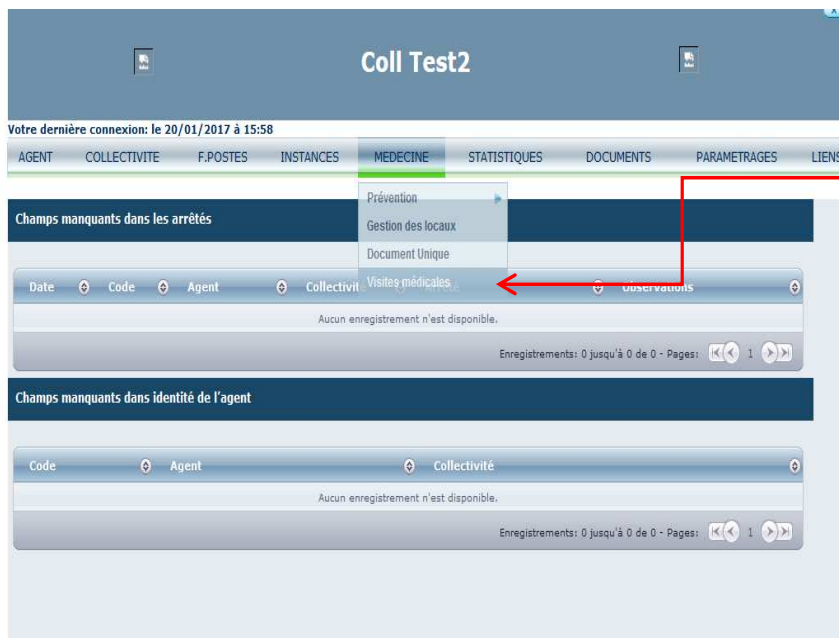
Coll Test2

Votre dernière connexion: le 20/01/2017 à 15:58

AGENT COLLECTIVITE F.POSTES INSTANCES MEDECINE STATISTIQUES DOCUMENTS PARAMETRAGES LIENS

Prévention
Gestion des locaux
Document Unique
Visites médicales

Champs manquants dans les arrêtés

| Date | Code | Agent | Collectivité | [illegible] | Observations |
|---|---|---|---|---|---|
| Aucun enregistrement n'est disponible. | | | | | |

Enregistrements: 0 jusqu'à 0 de 0 - Pages: 1

Champs manquants dans identité de l'agent

| Code | Agent | Collectivité |
|---|---|---|
| Aucun enregistrement n'est disponible. | | |

Enregistrements: 0 jusqu'à 0 de 0 - Pages: 1